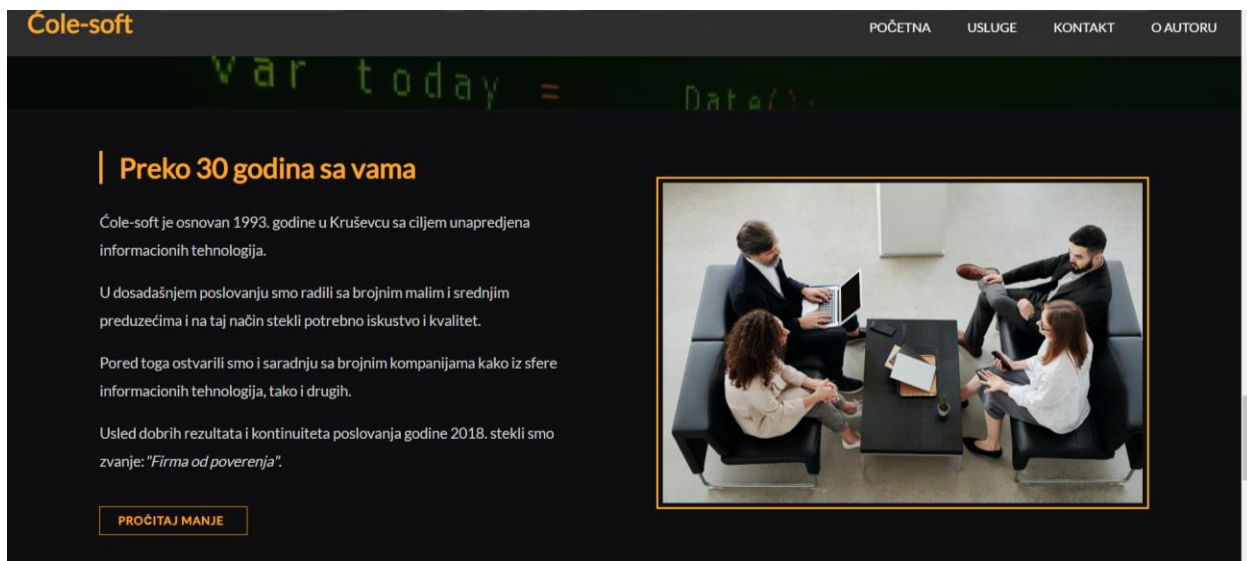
Ćole-soft

POČETNA USLUGE KONTAKT O AUTORU

var today = Date();

Preko 30 godina sa vama

Ćole-soft je osnovan 1993. godine u Kruševcu sa ciljem unapredjena informacionih tehnologija.

U dosadašnjem poslovanju smo radili sa brojnim malim i srednjim preduzećima i na taj način stekli potrebno iskustvo i kvalitet.

Pored toga ostvarili smo i saradnju sa brojnim kompanijama kako iz sfere informacionih tehnologija, tako i drugih.

Usled dobrih rezultata i kontinuiteta poslovanja godine 2018. stekli smo zvanje: "Firma od poverenja".

PROČITAJ MANJE